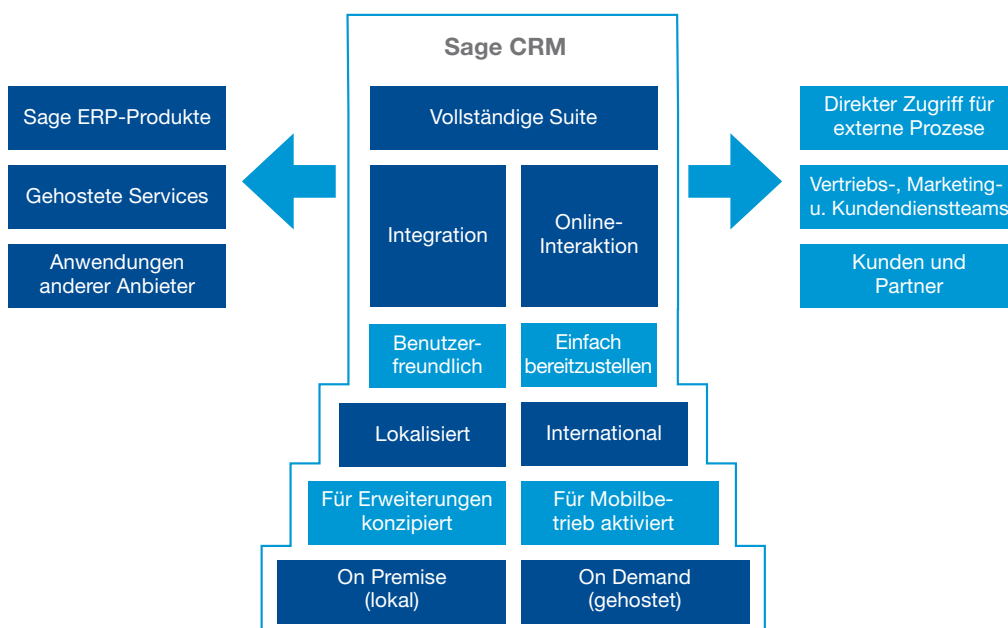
Sage CRM

Sage ERP-Produkte

Gehostete Services

Anwendungen anderer Anbieter

Vollständige Suite

Integration

Online-Interaktion

Benutzerfreundlich

Einfach bereitzustellen

Lokalisiert

International

Für Erweiterungen konzipiert

Für Mobilbetrieb aktiviert

On Premise (lokal)

On Demand (gehostet)

Direkter Zugriff für externe Prozese

Vertriebs-, Marketing-u. Kundendienstteams

Kunden und Partner